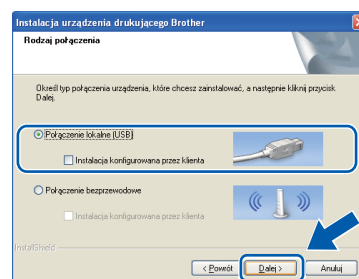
Instalacja urządzenia drukującego Brother

Rodzaj połączenia

Określ typ połączenia urządzenia, które chcesz zainstalować, a następnie kliknij przycisk Dalej.

Połączenie lokalne (USB)

Instalacja konfigurowana przez klienta

Połączenie bezprzewodowe

Instalacja konfigurowana przez klienta

InstallShield

< Powrót

Dalej >

Anuluj